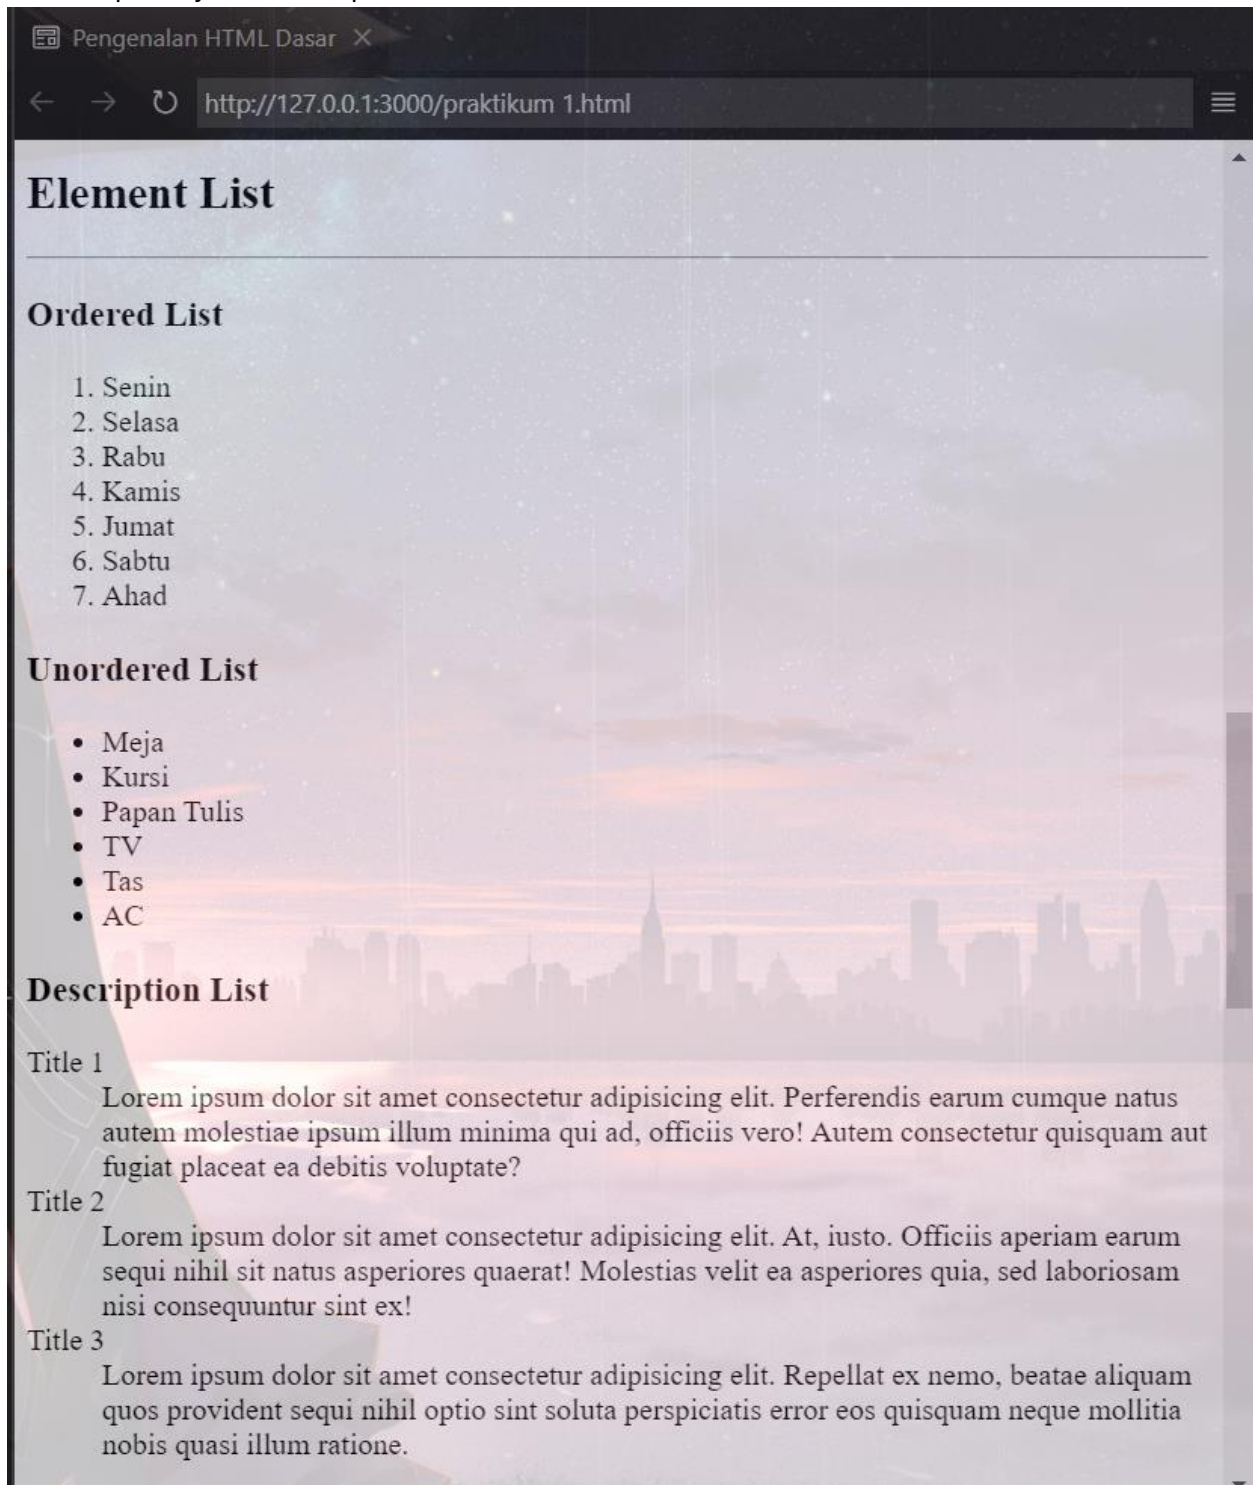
Pengenalan HTML Dasar ×

http://127.0.0.1:3000/praktikum 1.html

# Element List

## Ordered List

1. Senin
2. Selasa
3. Rabu
4. Kamis
5. Jumat
6. Sabtu
7. Ahad

## Unordered List

- Meja
- Kursi
- Papan Tulis
- TV
- Tas
- AC

## Description List

Title 1
Lorem ipsum dolor sit amet consectetur adipisicing elit. Perferendis earum cumque natus autem molestiae ipsum illum minima qui ad, officiis vero! Autem consectetur quisquam aut fugiat placeat ea debitis voluptate?
Title 2
Lorem ipsum dolor sit amet consectetur adipisicing elit. At, iusto. Officiis aperiam earum sequi nihil sit natus asperiores quaerat! Molestias velit ea asperiores quia, sed laboriosam nisi consequuntur sint ex!
Title 3
Lorem ipsum dolor sit amet consectetur adipisicing elit. Repellat ex nemo, beatae aliquam quos provident sequi nihil optio sint soluta perspiciatis error eos quisquam neque mollitia nobis quasi illum ratione.